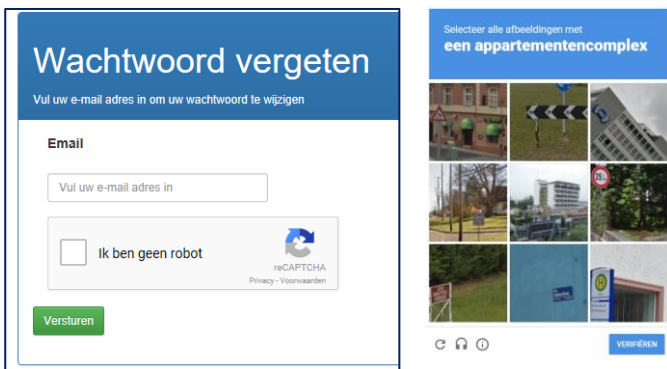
Wachtwoord vergeten

Vul uw e-mail adres in om uw wachtwoord te wijzigen

Email

Vul uw e-mail adres in

Ik ben geen robot

reCAPTCHA
Privacy - Voorwaarden

Versturen

Selecteer alle afbeeldingen met
een appartementencomplex

VERIFIËREN